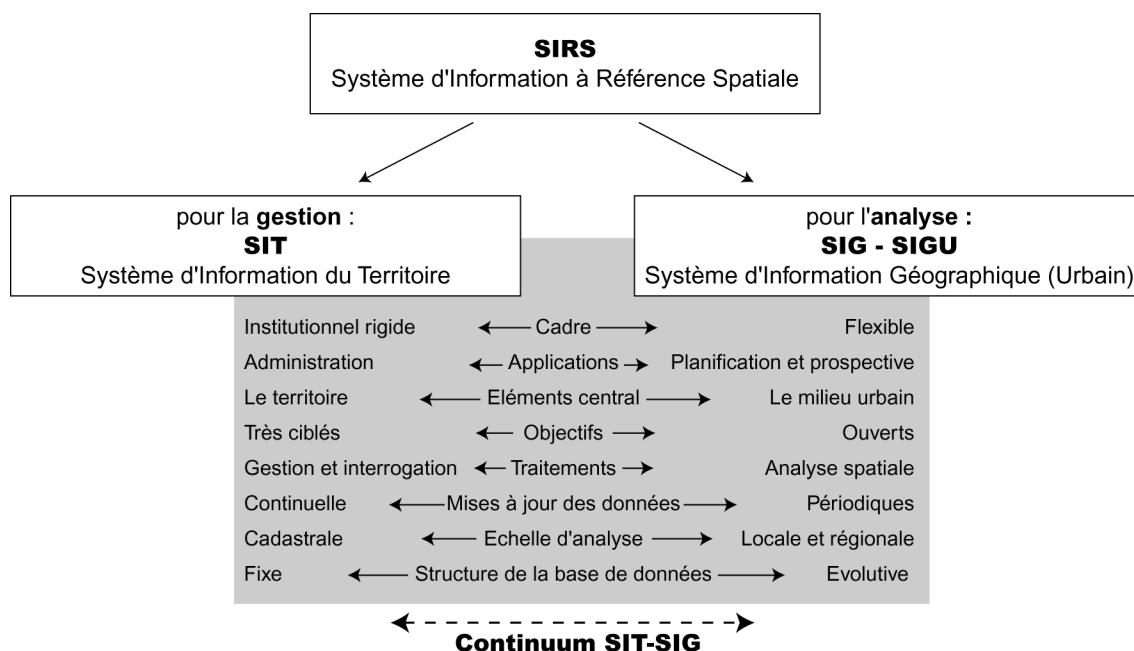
SIRS
Système d'Information à Référence Spatiale

pour la **gestion** :
**SIT**
Système d'Information du Territoire

pour l'**analyse :**
**SIG - SIGU**
Système d'Information Géographique (Urbain)

| | | |
|---|---|---|
| Institutionnel rigide | ← Cadre → | Flexible |
| Administration | ← Applications → | Planification et prospective |
| Le territoire | ← Eléments central → | Le milieu urbain |
| Très ciblés | ← Objectifs → | Ouverts |
| Gestion et interrogation | ← Traitements → | Analyse spatiale |
| Continuelle | ← Mises à jour des données → | Périodiques |
| Cadastrale | ← Echelle d'analyse → | Locale et régionale |
| Fixe | ← Structure de la base de données → | Evolutive |

**Continuum SIT-SIG**